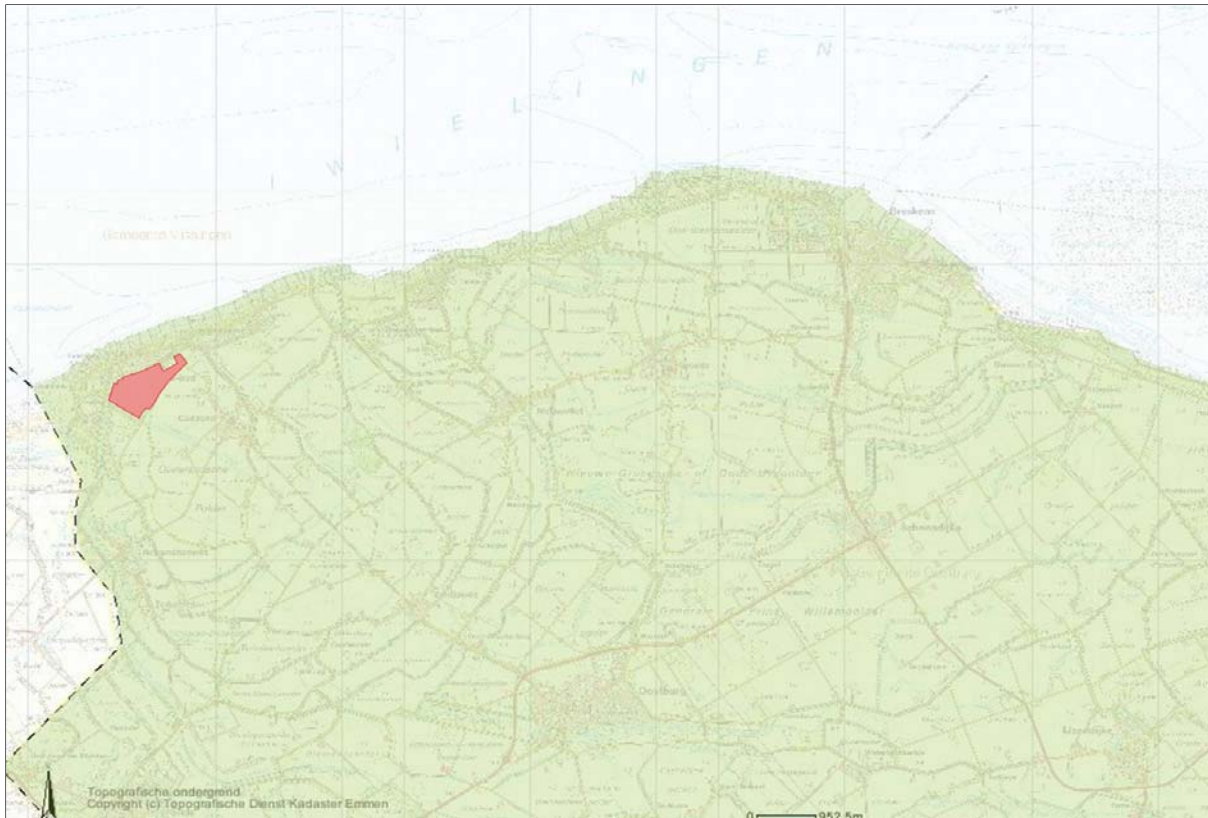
W I E L I N G E N

Gemeente Vlissingen

Breskens

Nieuwvliet

Nieuwe Groote Gat of Oude Passageule

Schoondijke

Groede

Cadzand

Oostburg

IJzendijke

Generaal Prins Willempolder

Topografische ondergrond
Copyright (c) Topografische Dienst Kadaster Emmen

0 952,5m